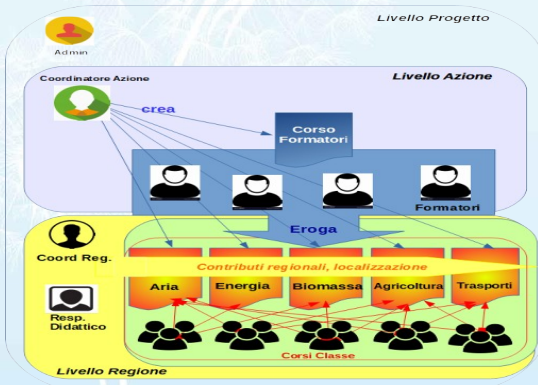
Admin

Livello Progetto

Coordinatore Azione

Livello Azione

crea

Corso Formatori

Formatori

Eroga

Coord Reg.

Contributi regionali, localizzazione

Aria

Energia

Biomassa

Agricoltura

Trasporti

Resp. Didattico

Corsi Classe

Livello Regione